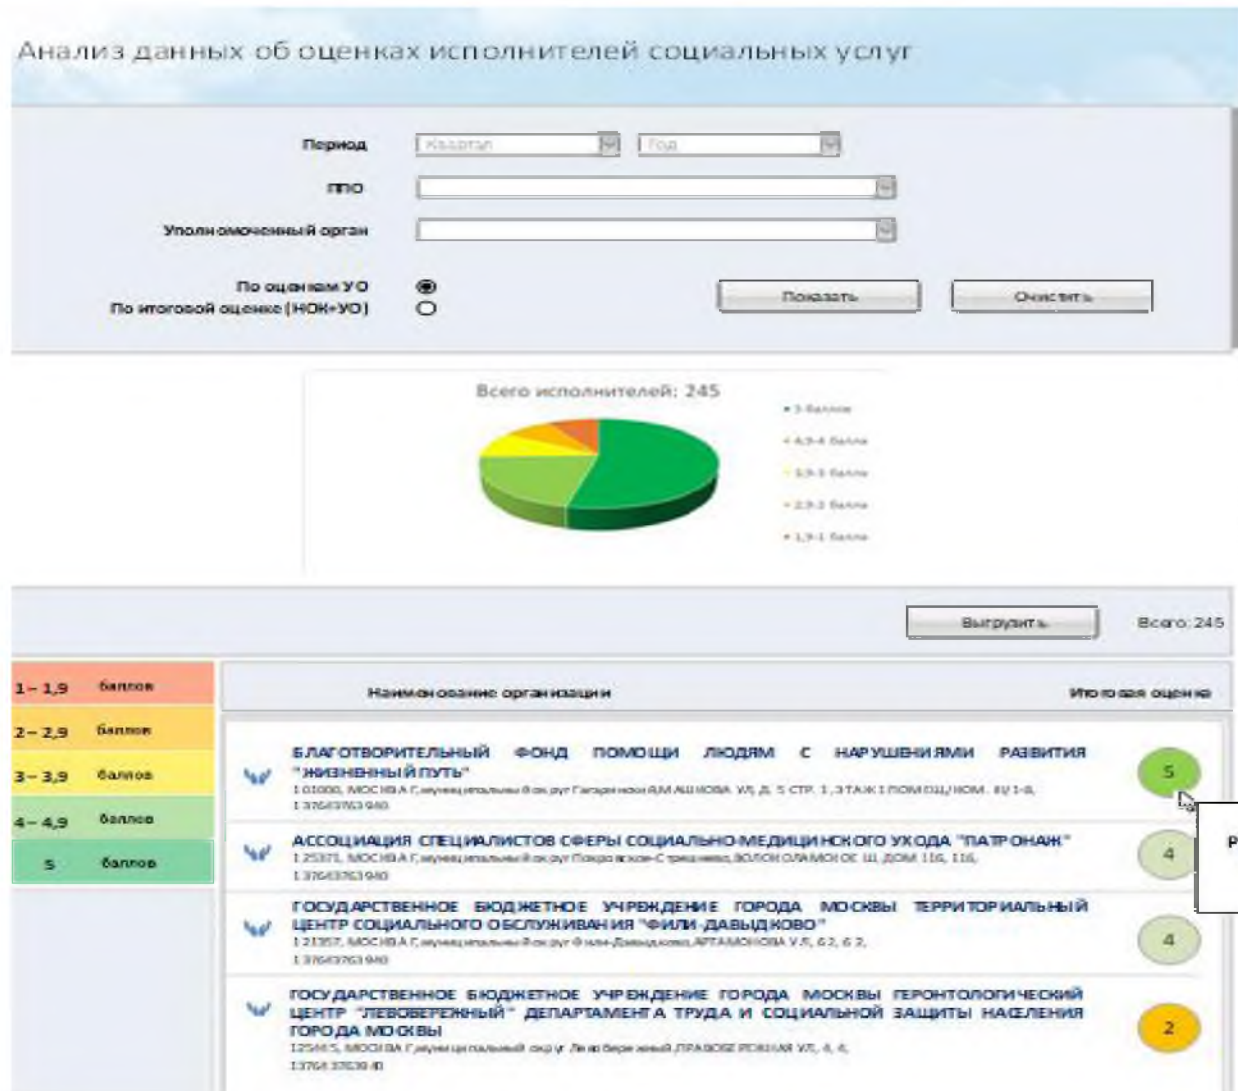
Анализ данных об оценках исполнителей социальных услуг

Период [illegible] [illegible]

ППО

Уполномоченный орган

По оценкам УО

По итоговой оценке (НОК+УО)

Показать

Очистить

Всего исполнителей: 245

5 баллов
4,9-4 балла
3,9-3 балла
2,9-2 балла
1,9-1 балла

Выгрузить

Всего: 245

| | |
|---|---|
| 1 – 1,9 | баллов |
| 2 – 2,9 | баллов |
| 3 – 3,9 | баллов |
| 4 – 4,9 | баллов |
| 5 | баллов |

| Наименование организации | Итоговая оценка |
|---|---|
| БЛАГОТВОРИТЕЛЬНЫЙ ФОНД ПОМОЩИ ЛЮДЯМ С НАРУШЕНИЯМИ РАЗВИТИЯ "ЖИЗНЕННЫЙ ПУТЬ" 101000, МОСКВА Г, муниципальный округ Гагаринский, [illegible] УЛ, Д. 5 СТР. 1, ЭТАЖ 1 ПОМЕЩ/КОМ. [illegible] 1376437631940 | 5 |
| АССОЦИАЦИЯ СПЕЦИАЛИСТОВ СФЕРЫ СОЦИАЛЬНО-МЕДИЦИНСКОГО УХОДА "ПАТРОНАЖ" 125371, МОСКВА Г, муниципальный округ Покровское-Стрешнево, ВОЛОКОЛАМСКОЕ Ш, ДОМ 116, 116, 1376437631940 | 4 |
| ГОСУДАРСТВЕННОЕ БЮДЖЕТНОЕ УЧРЕЖДЕНИЕ ГОРОДА МОСКВЫ ТЕРРИТОРИАЛЬНЫЙ ЦЕНТР СОЦИАЛЬНОГО ОБСЛУЖИВАНИЯ "ФИЛИ-ДАВЫДКОВО" 121357, МОСКВА Г, муниципальный округ Фили-Давыдково, АРТАМОНОВА УЛ, 6 2, 6 2, 1376437631940 | 4 |
| ГОСУДАРСТВЕННОЕ БЮДЖЕТНОЕ УЧРЕЖДЕНИЕ ГОРОДА МОСКВЫ ГЕРОНТОЛОГИЧЕСКИЙ ЦЕНТР "ЛЕВОБЕРЕЖНЫЙ" ДЕПАРТАМЕНТА ТРУДА И СОЦИАЛЬНОЙ ЗАЩИТЫ НАСЕЛЕНИЯ ГОРОДА МОСКВЫ 125465, МОСКВА Г, муниципальный округ Левобережный, ПРАВОБЕРЕЖНАЯ УЛ, 4, 4, 1376437631940 | 2 |

Р